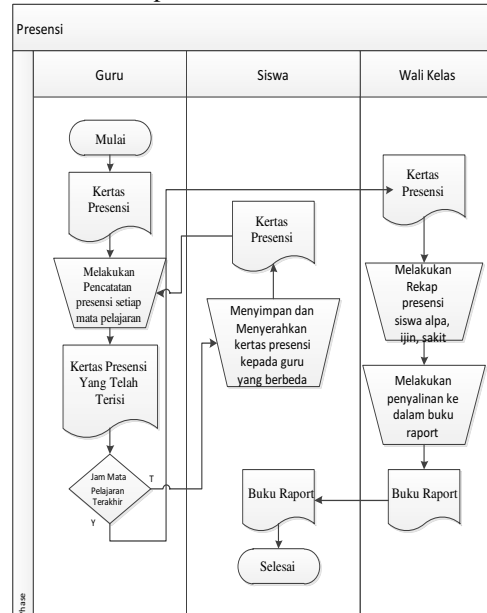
Presensi

Guru

Siswa

Wali Kelas

Mulai

Kertas Presensi

Melakukan Pencatatan presensi setiap mata pelajaran

Kertas Presensi Yang Telah Terisi

Jam Mata Pelajaran Terakhir

T

Y

Kertas Presensi

Menyimpan dan Menyerahkan kertas presensi kepada guru yang berbeda

Buku Raport

Selesai

Kertas Presensi

Melakukan Rekap presensi siswa alpa, ijin, sakit

Melakukan penyalinan ke dalam buku raport

Buku Raport

Phase